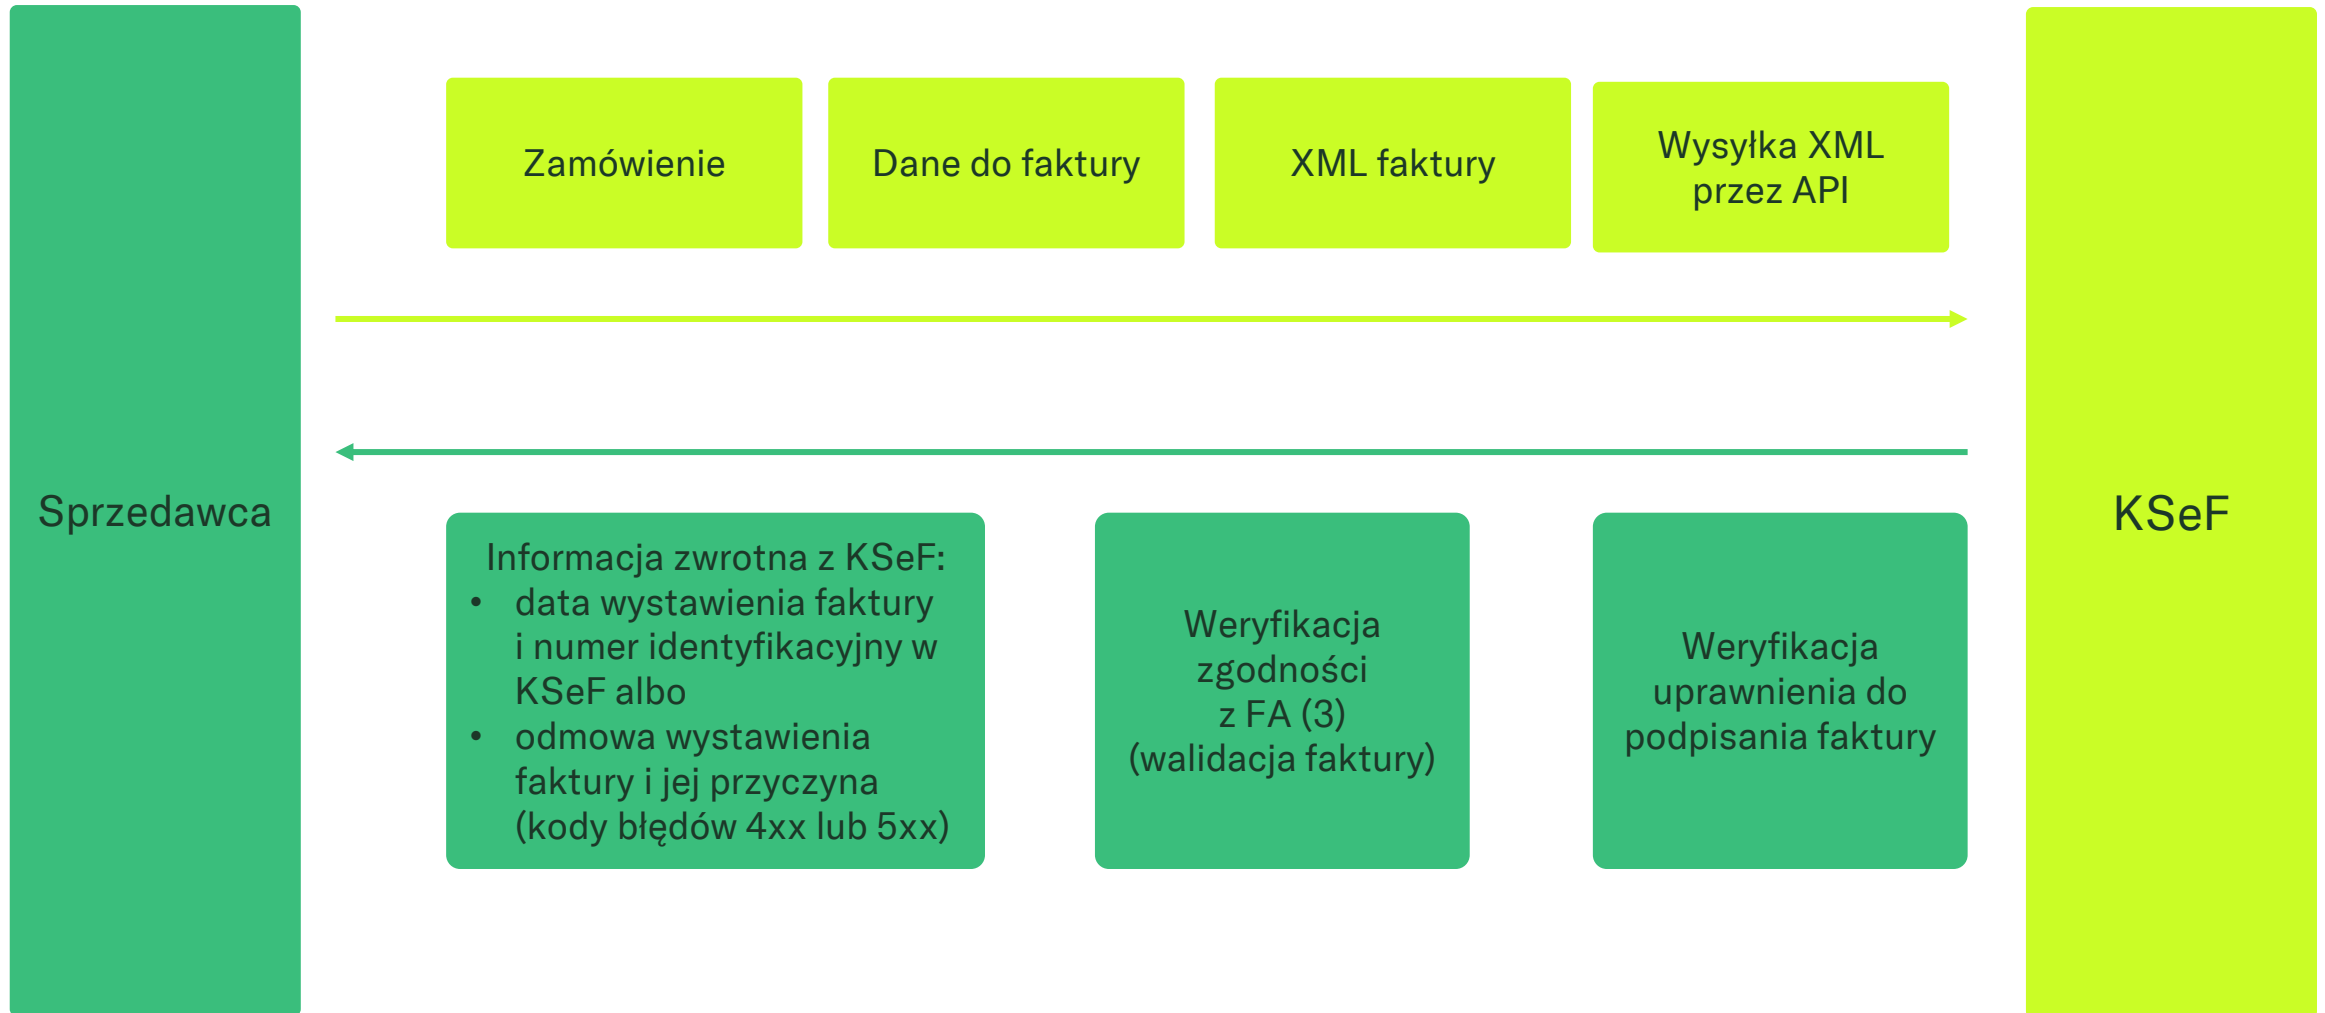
Sprzedawca

Zamówienie

Dane do faktury

XML faktury

Wysyłka XML przez API

KSeF

Informacja zwrotna z KSeF:
- data wystawienia faktury i numer identyfikacyjny w KSeF albo
- odmowa wystawienia faktury i jej przyczyna (kody błędów 4xx lub 5xx)

Weryfikacja zgodności z FA (3) (walidacja faktury)

Weryfikacja uprawnienia do podpisania faktury